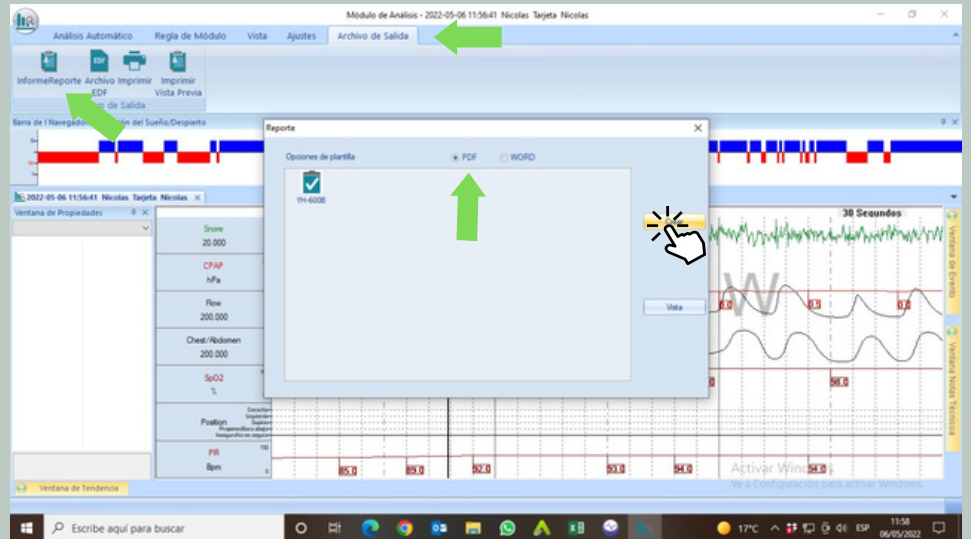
Módulo de Análisis - 2022-05-06 11:56:41 Nicolas Tarjeta Nicolas

Análisis Automático | Regla de Módulo | Vista | Ajustes | Archivo de Salida

InformeReporte | Archivo EDF | Imprimir | Imprimir Vista Previa

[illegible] de Salida

Barra de l Navegado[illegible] del Sueño/Despierto

2022-05-06 11:56:41 Nicolas Tarjeta Nicolas ×

Ventana de Propiedades

Snore
20.000

CPAP
hPa

Flow
200.000

Chest/Abdomen
200.000

SpO2
%

Position

PR
Bpm

30 Segundos

Ventana de Evento

Ventana Notas Técnicas

Ventana de Tendencia

Reporte

Opciones de plantilla

PDF | WORD

YH-600B

Vista

85.0 | 89.0 | 92.0 | 93.0 | 94.0 | 94.0 | 98.0

Activar Windows
Ve a Configuración para activar Windows.

Escribe aquí para buscar

17°C | ESP | 11:58 | 06/05/2022